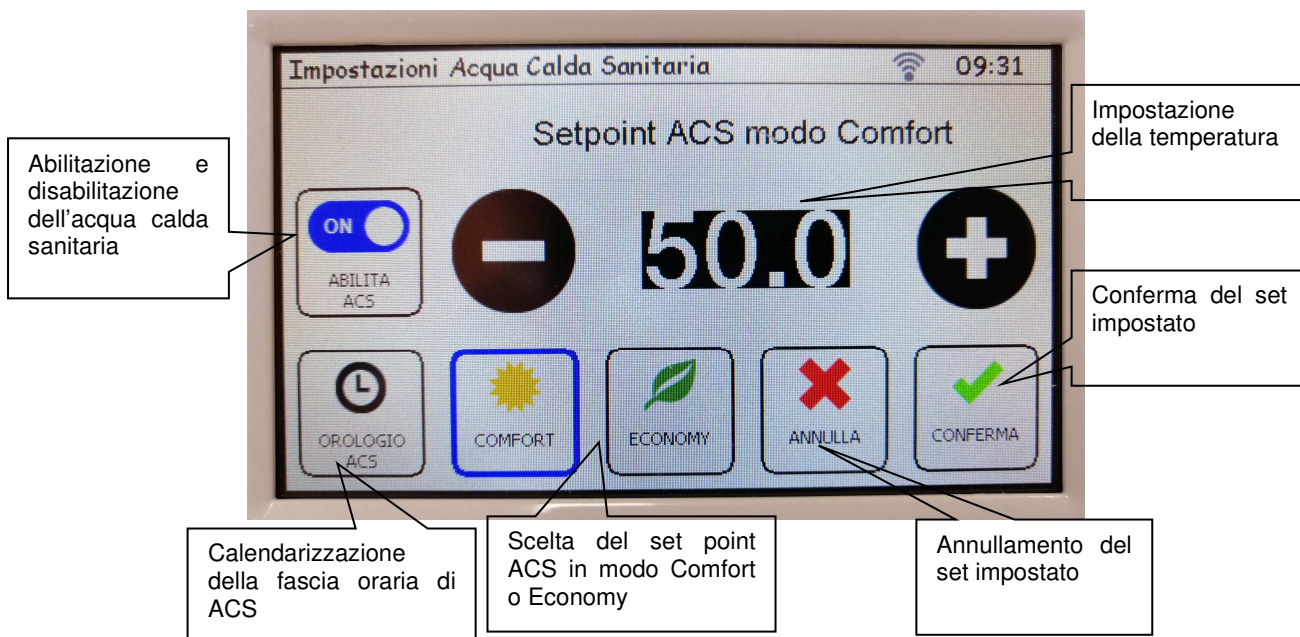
Impostazioni Acqua Calda Sanitaria

09:31

Setpoint ACS modo Comfort

Impostazione della temperatura

Abilitazione e disabilitazione dell'acqua calda sanitaria

ON

ABILITA ACS

50.0

Conferma del set impostato

OROLOGIO ACS

COMFORT

ECONOMY

ANNULLA

CONFERMA

Calendarizzazione della fascia oraria di ACS

Scelta del set point ACS in modo Comfort o Economy

Annullamento del set impostato